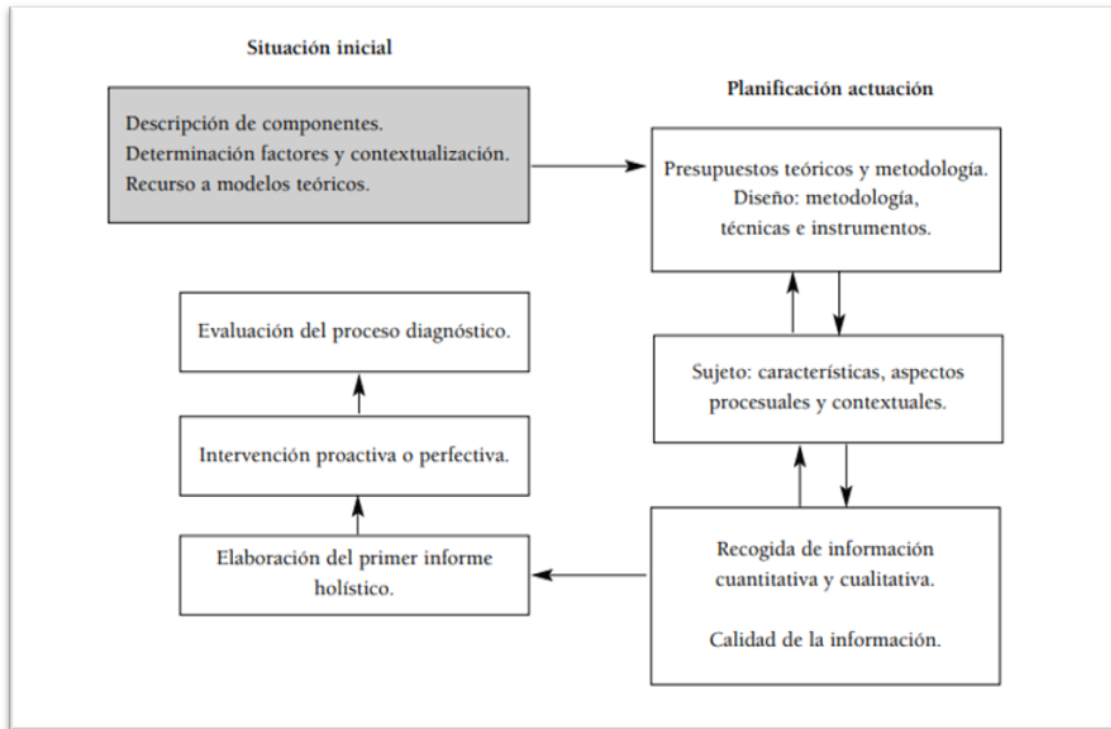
Situación inicial

Descripción de componentes.
Determinación factores y contextualización.
Recurso a modelos teóricos.

Planificación actuación

Presupuestos teóricos y metodología.
Diseño: metodología, técnicas e instrumentos.

Evaluación del proceso diagnóstico.

Sujeto: características, aspectos procesuales y contextuales.

Intervención proactiva o perfectiva.

Elaboración del primer informe holístico.

Recogida de información cuantitativa y cualitativa.

Calidad de la información.